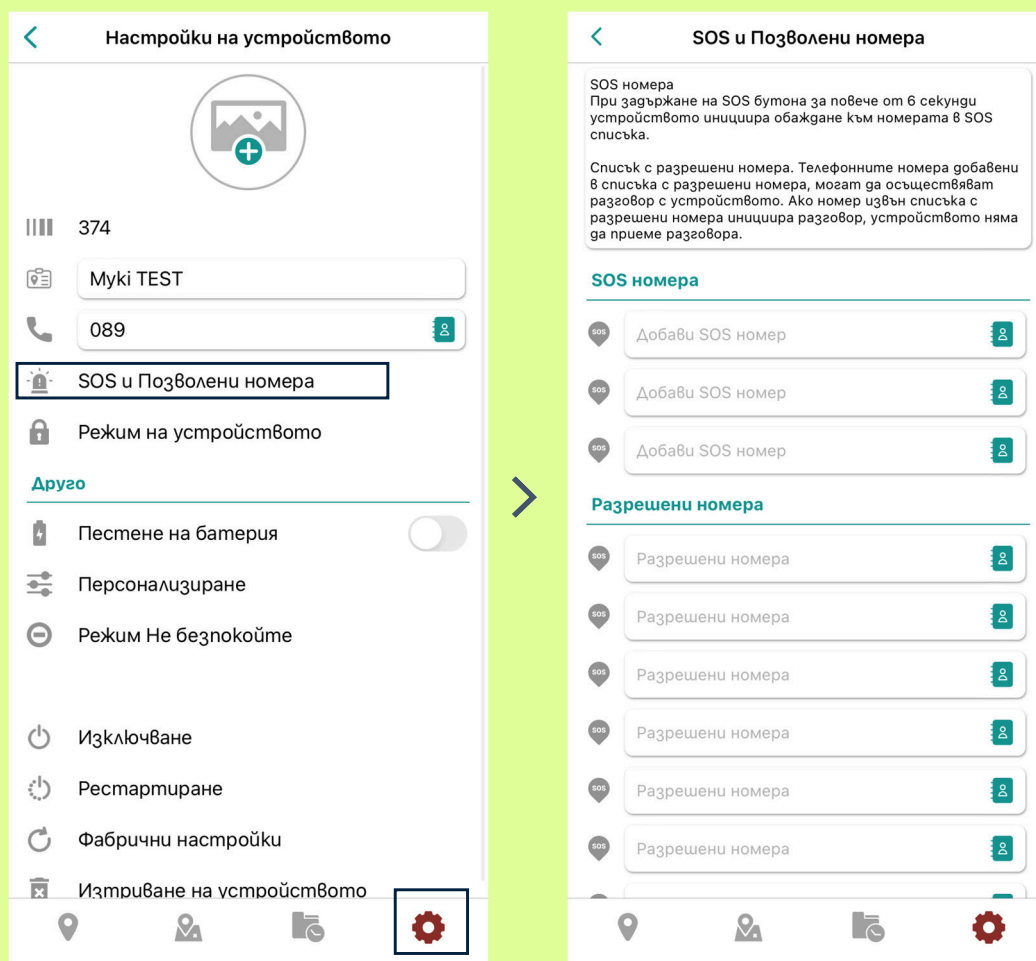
Настройки на устройството

374

Myki TEST

089

SOS и Позволени номера

Режим на устройството

Друго

Пестене на батерия

Персонализиране

Режим Не безпокойте

Изключване

Рестартиране

Фабрични настройки

Изтриване на устройството

SOS и Позволени номера

SOS номера
При задържане на SOS бутона за повече от 6 секунди устройството инициира обаждане към номерата в SOS списъка.

Списък с разрешени номера. Телефонните номера добавени в списъка с разрешени номера, могат да осъществяват разговор с устройството. Ако номер извън списъка с разрешени номера инициира разговор, устройството няма да приеме разговора.

SOS номера

SOS Добави SOS номер

SOS Добави SOS номер

SOS Добави SOS номер

Разрешени номера

SOS Разрешени номера

SOS Разрешени номера

SOS Разрешени номера

SOS Разрешени номера

SOS Разрешени номера

SOS Разрешени номера